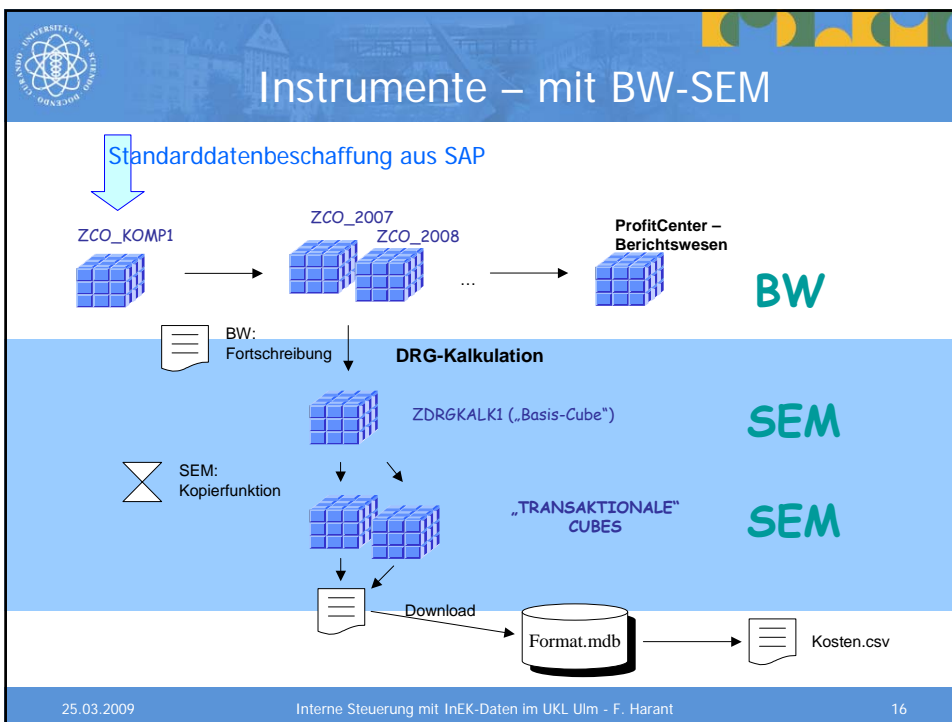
UNIVERSITÄT ULM SCIENDO DOCENDO CURANDO

Instrumente – mit BW-SEM

Standarddatenbeschaffung aus SAP

ZCO_KOMP1

ZCO_2007

ZCO_2008

...

ProfitCenter – Berichtswesen

BW

BW: Fortschreibung

DRG-Kalkulation

ZDRGKALK1 („Basis-Cube")

SEM

SEM: Kopierfunktion

„TRANSAKTIONALE" CUBES

SEM

Download

Format.mdb

Kosten.csv

25.03.2009

Interne Steuerung mit InEK-Daten im UKL Ulm - F. Harant

16